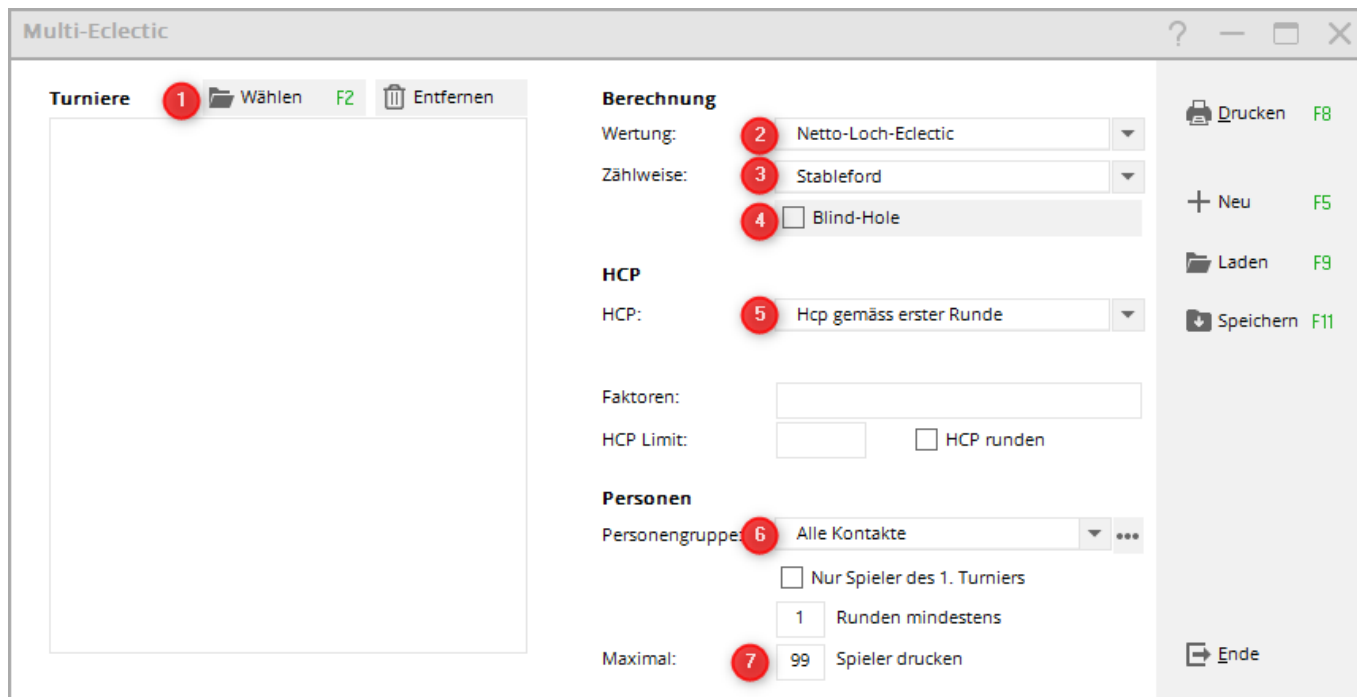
Multi-Eclectic

Turniere 1 Wählen F2 Entfernen

Berechnung
Wertung: 2 Netto-Loch-Eclectic
Zählweise: 3 Stableford
4 Blind-Hole

HCP
HCP: 5 Hcp gemäss erster Runde

Faktoren:
HCP Limit: HCP runden

Personen
Personengruppe: 6 Alle Kontakte
Nur Spieler des 1. Turniers
1 Runden mindestens
Maximal: 7 99 Spieler drucken

Drucken F8
Neu F5
Laden F9
Speichern F11
Ende